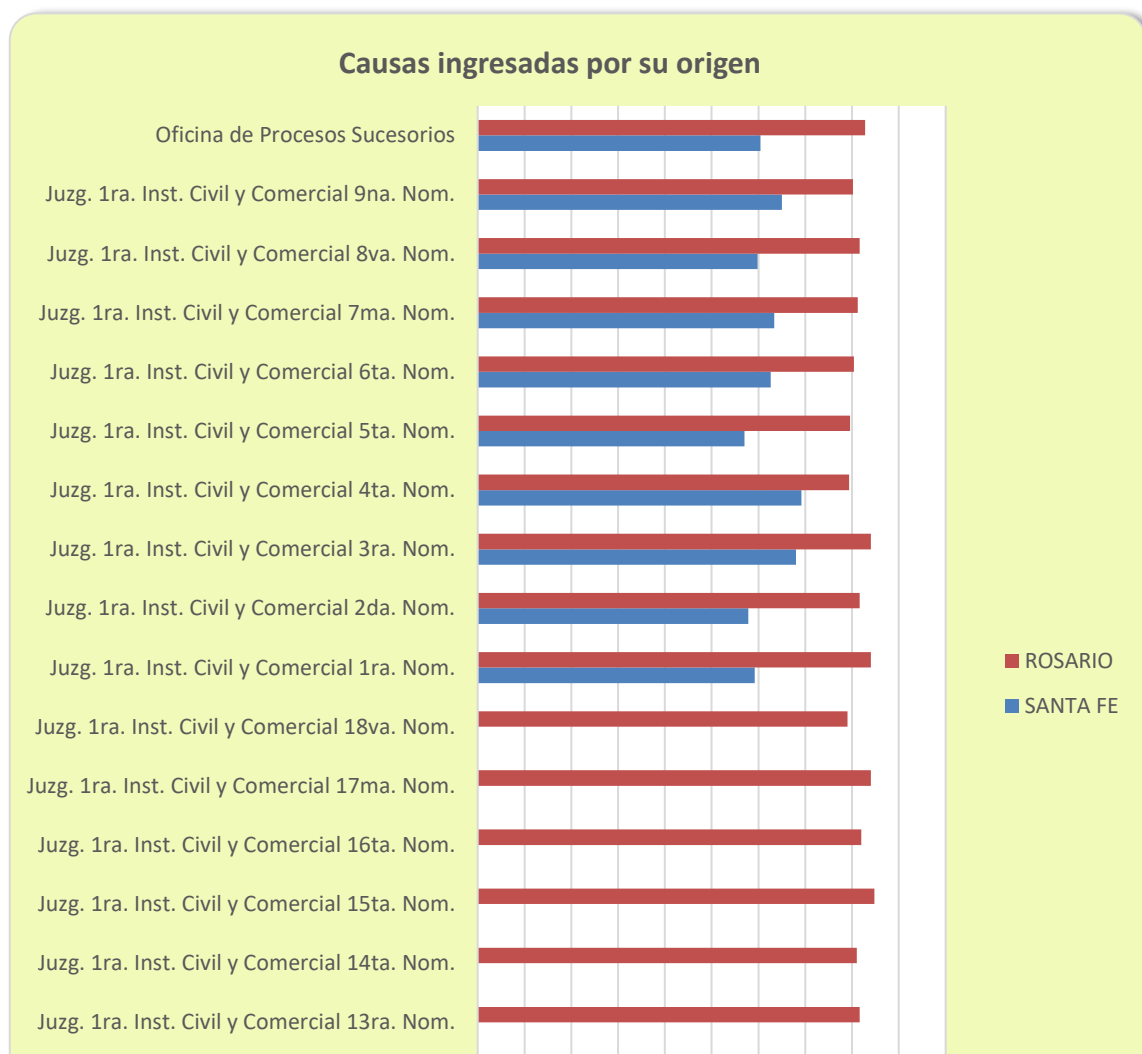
Causas ingresadas por su origen

Oficina de Procesos Sucesorios
Juzg. 1ra. Inst. Civil y Comercial 9na. Nom.
Juzg. 1ra. Inst. Civil y Comercial 8va. Nom.
Juzg. 1ra. Inst. Civil y Comercial 7ma. Nom.
Juzg. 1ra. Inst. Civil y Comercial 6ta. Nom.
Juzg. 1ra. Inst. Civil y Comercial 5ta. Nom.
Juzg. 1ra. Inst. Civil y Comercial 4ta. Nom.
Juzg. 1ra. Inst. Civil y Comercial 3ra. Nom.
Juzg. 1ra. Inst. Civil y Comercial 2da. Nom.
Juzg. 1ra. Inst. Civil y Comercial 1ra. Nom.
Juzg. 1ra. Inst. Civil y Comercial 18va. Nom.
Juzg. 1ra. Inst. Civil y Comercial 17ma. Nom.
Juzg. 1ra. Inst. Civil y Comercial 16ta. Nom.
Juzg. 1ra. Inst. Civil y Comercial 15ta. Nom.
Juzg. 1ra. Inst. Civil y Comercial 14ta. Nom.
Juzg. 1ra. Inst. Civil y Comercial 13ra. Nom.

ROSARIO
SANTA FE